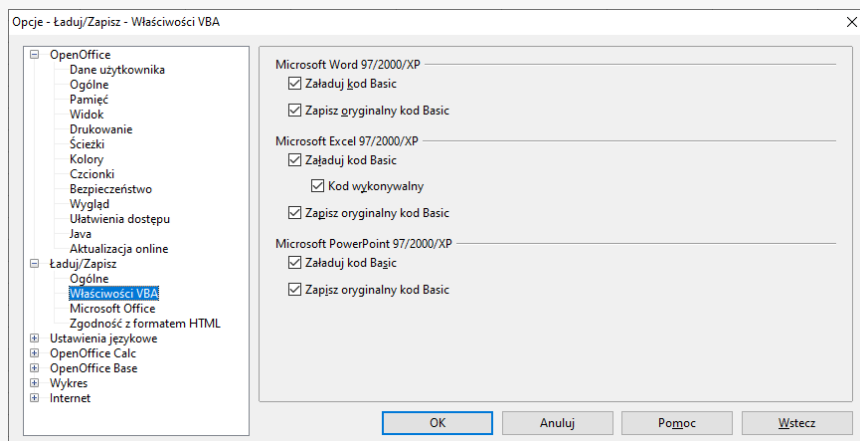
Opcje - Ładuj/Zapisz - Właściwości VBA

OpenOffice
Dane użytkownika
Ogólne
Pamięć
Widok
Drukowanie
Ścieżki
Kolory
Czcionki
Bezpieczeństwo
Wygląd
Ułatwienia dostępu
Java
Aktualizacja online
Ładuj/Zapisz
Ogólne
Właściwości VBA
Microsoft Office
Zgodność z formatem HTML
Ustawienia językowe
OpenOffice Calc
OpenOffice Base
Wykres
Internet

Microsoft Word 97/2000/XP
Załaduj kod Basic
Zapisz oryginalny kod Basic

Microsoft Excel 97/2000/XP
Załaduj kod Basic
Kod wykonywalny
Zapisz oryginalny kod Basic

Microsoft PowerPoint 97/2000/XP
Załaduj kod Basic
Zapisz oryginalny kod Basic

OK
Anuluj
Pomoc
Wstecz